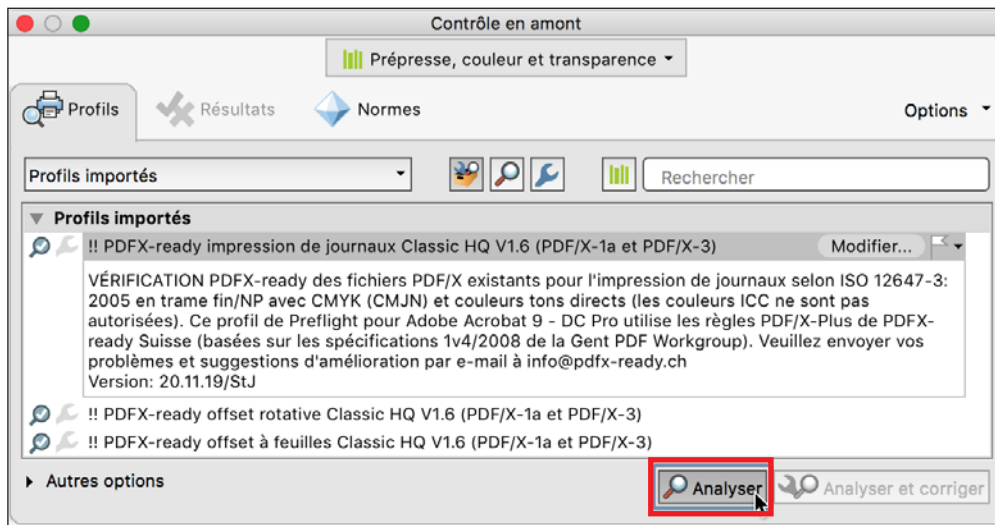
Contrôle en amont

Prépresse, couleur et transparence

Profils

Résultats

Normes

Options

Profils importés

Rechercher

Profils importés

!! PDFX-ready impression de journaux Classic HQ V1.6 (PDF/X-1a et PDF/X-3)

Modifier...

VÉRIFICATION PDFX-ready des fichiers PDF/X existants pour l'impression de journaux selon ISO 12647-3: 2005 en trame fin/NP avec CMYK (CMJN) et couleurs tons directs (les couleurs ICC ne sont pas autorisées). Ce profil de Preflight pour Adobe Acrobat 9 - DC Pro utilise les règles PDF/X-Plus de PDFX-ready Suisse (basées sur les spécifications 1v4/2008 de la Gent PDF Workgroup). Veuillez envoyer vos problèmes et suggestions d'amélioration par e-mail à info@pdfx-ready.ch
Version: 20.11.19/StJ

!! PDFX-ready offset rotative Classic HQ V1.6 (PDF/X-1a et PDF/X-3)

!! PDFX-ready offset à feuilles Classic HQ V1.6 (PDF/X-1a et PDF/X-3)

Autres options

Analyser

Analyser et corriger